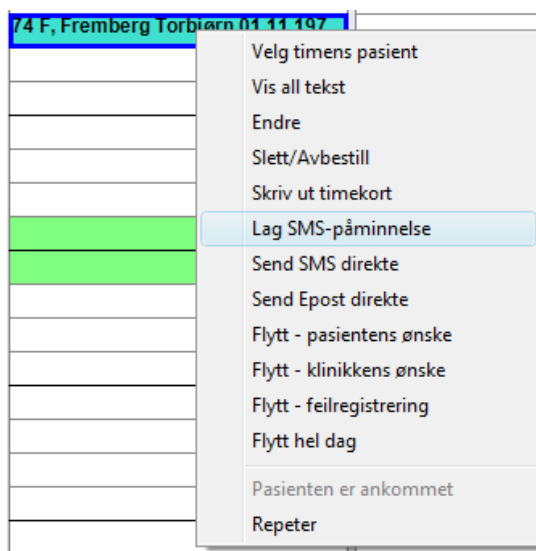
74 F, Fremberg Torbjørn 01.11.197

Velg timens pasient
Vis all tekst
Endre
Slett/Avbestill
Skriv ut timekort
Lag SMS-påminnelse
Send SMS direkte
Send Epost direkte
Flytt - pasientens ønske
Flytt - klinikkens ønske
Flytt - feilregistrering
Flytt hel dag
Pasienten er ankommet
Repeter